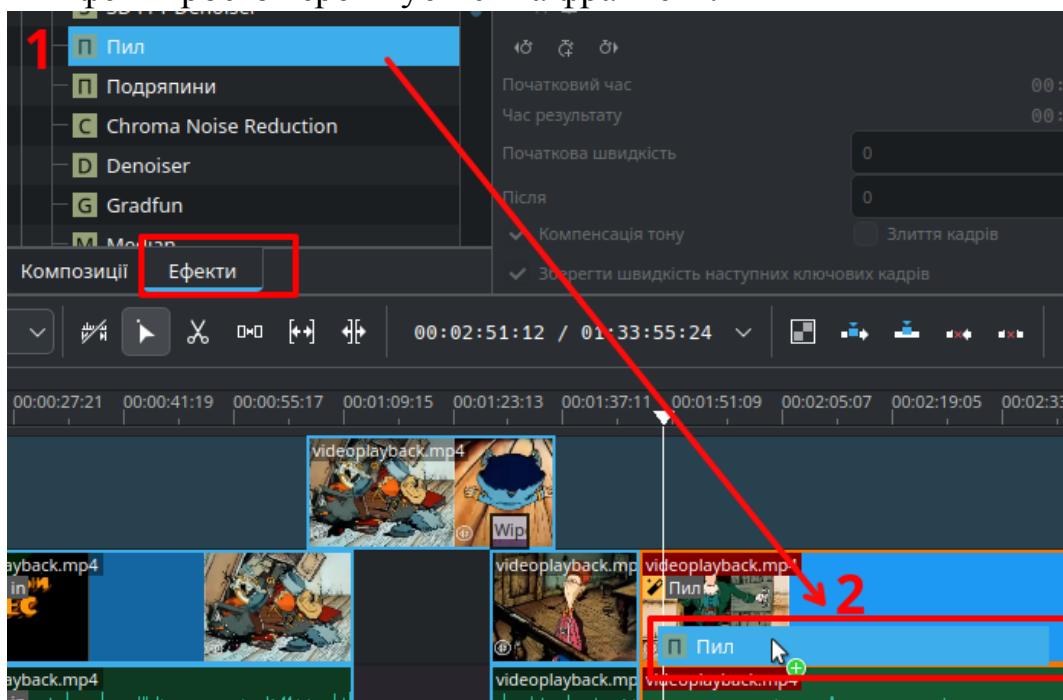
1

П Пил

П Подряпини

C Chroma Noise Reduction

D Denoiser

G Gradfun

Композиції

Ефекти

Початковий час

Час результату

Початкова швидкість

0

Після

0

Компенсація тону

Злиття кадрів

Зберегти швидкість наступних ключових кадрів

00:02:51:12 / 01:33:55:24

00:00:27:21 00:00:41:19 00:00:55:17 00:01:09:15 00:01:23:13 00:01:37:11 00:01:51:09 00:02:05:07 00:02:19:05

videoplayback.mp4

Wip

yback.mp4

videoplayback.mp

videoplayback.mp4

Пил

2

П Пил

yback.mp4

videoplayback.mp

videoplayback.mp4